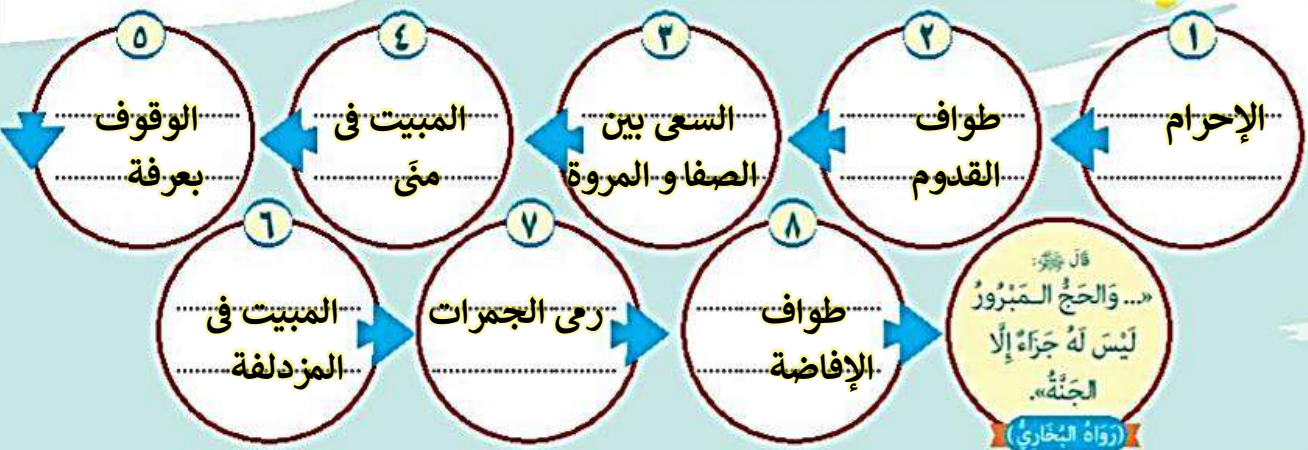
١
الإحرام

٢
طواف القدوم

٣
السعى بين الصفا و المروة

٤
المبيت فى منًى

٥
الوقوف بعرفة

٦
المبيت فى المزدلفة

٧
رمى الجمرات

٨
طواف الإفاضة

قَالَ ﷺ:
«... وَالحَجُّ المَبْرُورُ لَيْسَ لَهُ جَزَاءٌ إِلَّا الجَنَّةُ».
(رَوَاهُ البُخَارِيُّ)